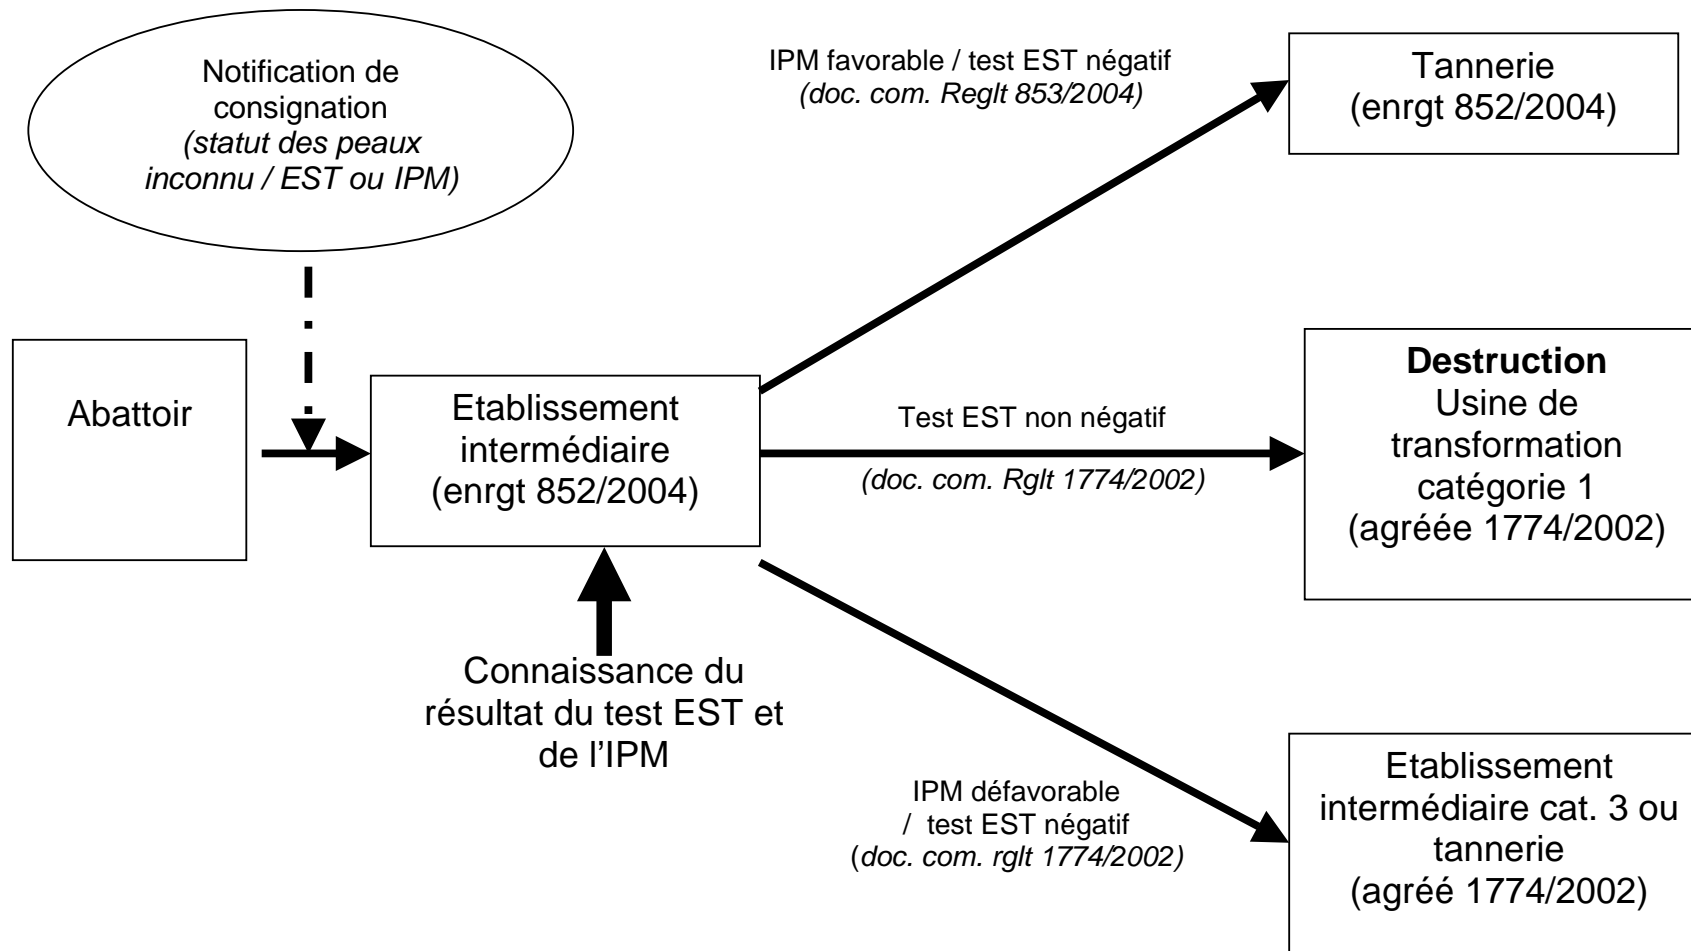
Notification de consignation
*(statut des peaux inconnu / EST ou IPM)*

IPM favorable / test EST négatif
*(doc. com. Reglt 853/2004)*

Tannerie
(enrgt 852/2004)

Abattoir

Etablissement intermédiaire
(enrgt 852/2004)

Test EST non négatif
*(doc. com. Rglt 1774/2002)*

**Destruction**
Usine de transformation catégorie 1
(agréée 1774/2002)

Connaissance du résultat du test EST et de l'IPM

IPM défavorable / test EST négatif
(*doc. com. rglt 1774/2002)*

Etablissement intermédiaire cat. 3 ou tannerie
(agréé 1774/2002)